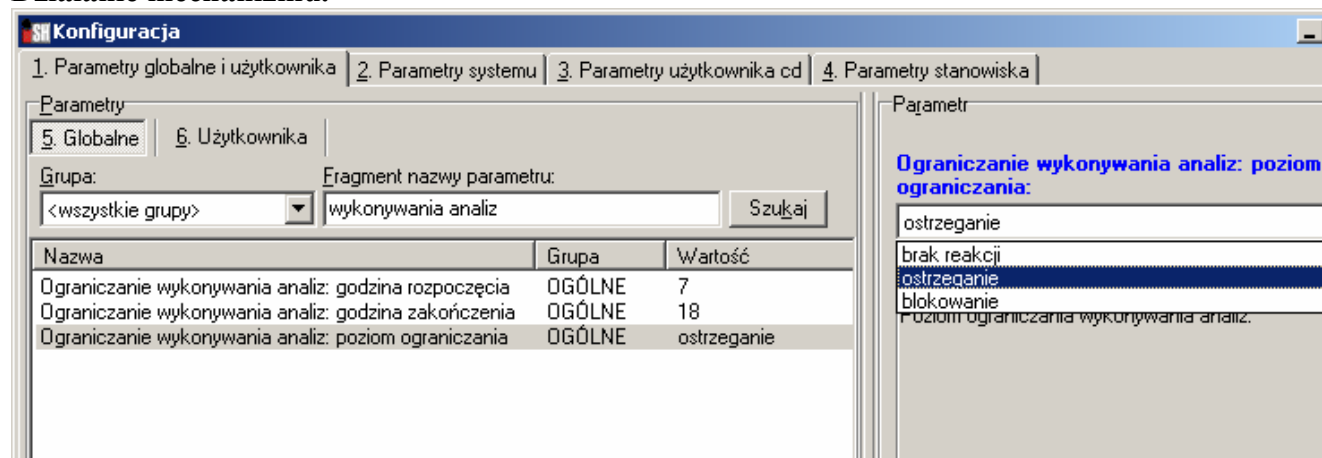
Działanie mechanizmu:

SH Konfiguracja

1. Parametry globalne i użytkownika | 2. Parametry systemu | 3. Parametry użytkownika cd | 4. Parametry stanowiska

Parametry

5. Globalne | 6. Użytkownika

Grupa:
<wszystkie grupy>

Fragment nazwy parametru:
wykonywania analiz

Szukaj

| Nazwa | Grupa | Wartość |
|---|---|---|
| Ograniczanie wykonywania analiz: godzina rozpoczęcia | OGÓLNE | 7 |
| Ograniczanie wykonywania analiz: godzina zakończenia | OGÓLNE | 18 |
| Ograniczanie wykonywania analiz: poziom ograniczania | OGÓLNE | ostrzeganie |

Parametr

Ograniczanie wykonywania analiz: poziom ograniczania:

ostrzeganie

brak reakcji
ostrzeganie
blokowanie

Poziom ograniczania wykonywania analiz.